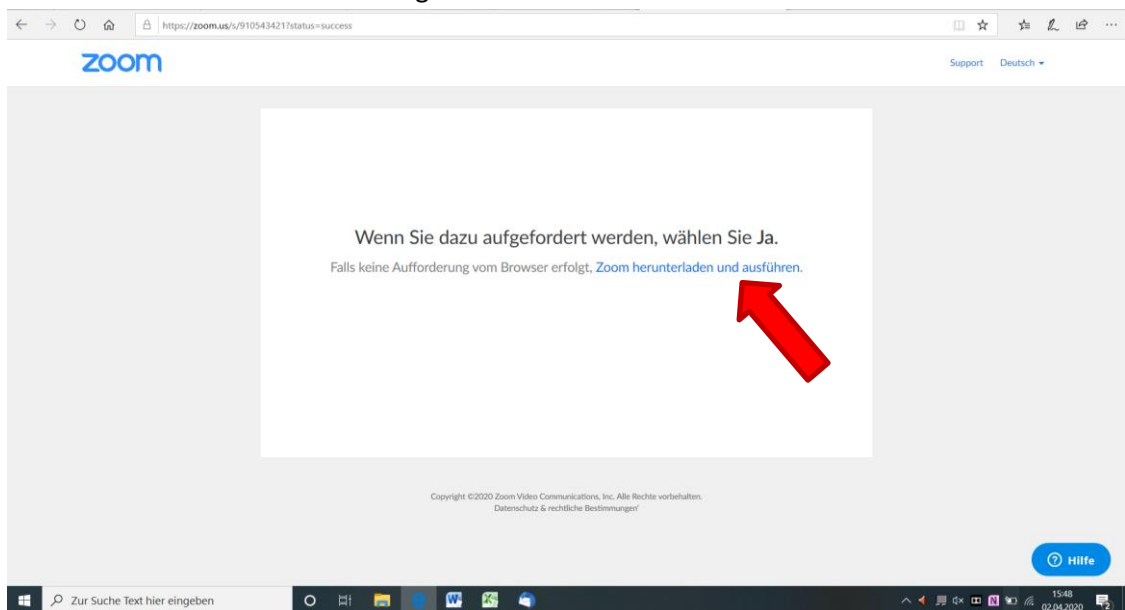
https://zoom.us/s/910543421?status=success

zoom

Support Deutsch

Wenn Sie dazu aufgefordert werden, wählen Sie Ja.

Falls keine Aufforderung vom Browser erfolgt, Zoom herunterladen und ausführen.

Copyright ©2020 Zoom Video Communications, Inc. Alle Rechte vorbehalten.
Datenschutz & rechtliche Bestimmungen

Hilfe

Zur Suche Text hier eingeben

15:48
02.04.2020